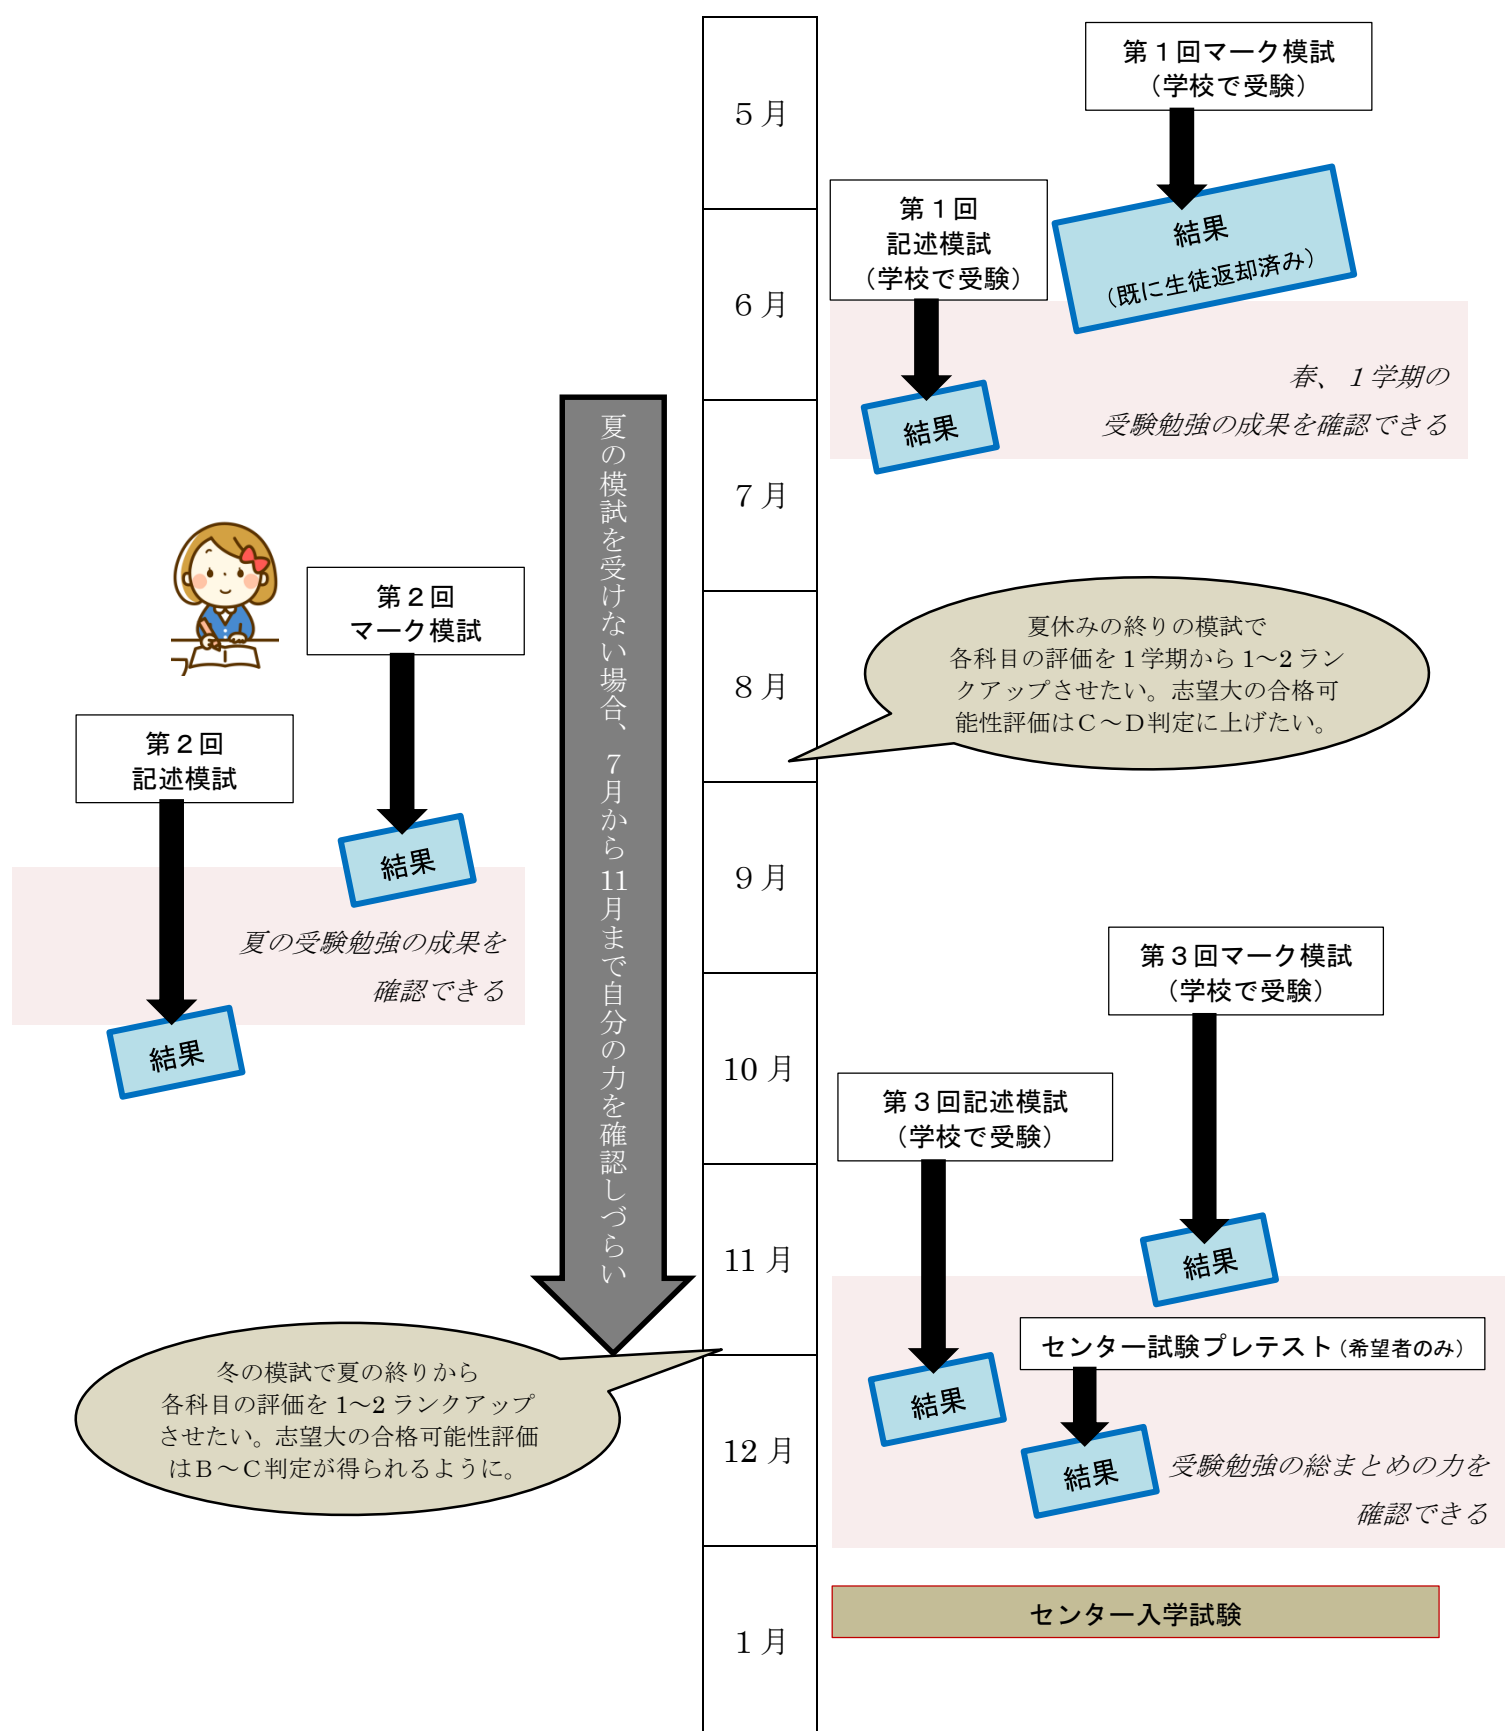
5月

6月

7月

8月

9月

10月

11月

12月

1月

第１回マーク模試
（学校で受験）

結果
（既に生徒返却済み）

第１回
記述模試
（学校で受験）

結果

春、１学期の
受験勉強の成果を確認できる

夏の模試を受けない場合、７月から11月まで自分の力を確認しづらい

夏休みの終りの模試で各科目の評価を１学期から1〜2ランクアップさせたい。志望大の合格可能性評価はC〜D判定に上げたい。

第２回
マーク模試

結果

第２回
記述模試

夏の受験勉強の成果を
確認できる

結果

第３回マーク模試
（学校で受験）

第３回記述模試
（学校で受験）

結果

センター試験プレテスト（希望者のみ）

結果

結果

受験勉強の総まとめの力を
確認できる

冬の模試で夏の終りから
各科目の評価を1〜2ランクアップさせたい。志望大の合格可能性評価はB〜C判定が得られるように。

センター入学試験